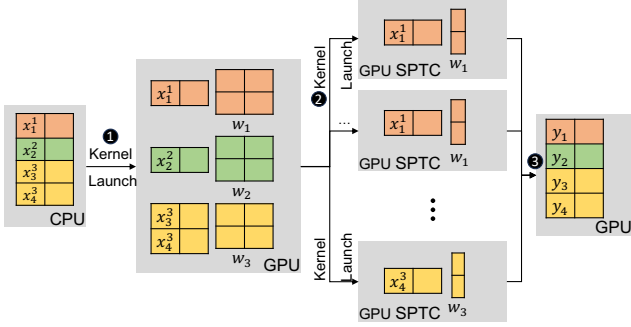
$x_1^1$
$x_2^2$
$x_3^3$
$x_4^3$
CPU

❶ Kernel Launch

$x_1^1$
$w_1$
$x_2^2$
$w_2$
$x_3^3$
$x_4^3$
$w_3$
GPU

Kernel Launch
❷

$x_1^1$
GPU SPTC $w_1$

...

$x_1^1$
GPU SPTC $w_1$

Kernel Launch

$x_4^3$
GPU SPTC $w_3$

❸

$y_1$
$y_2$
$y_3$
$y_4$
GPU